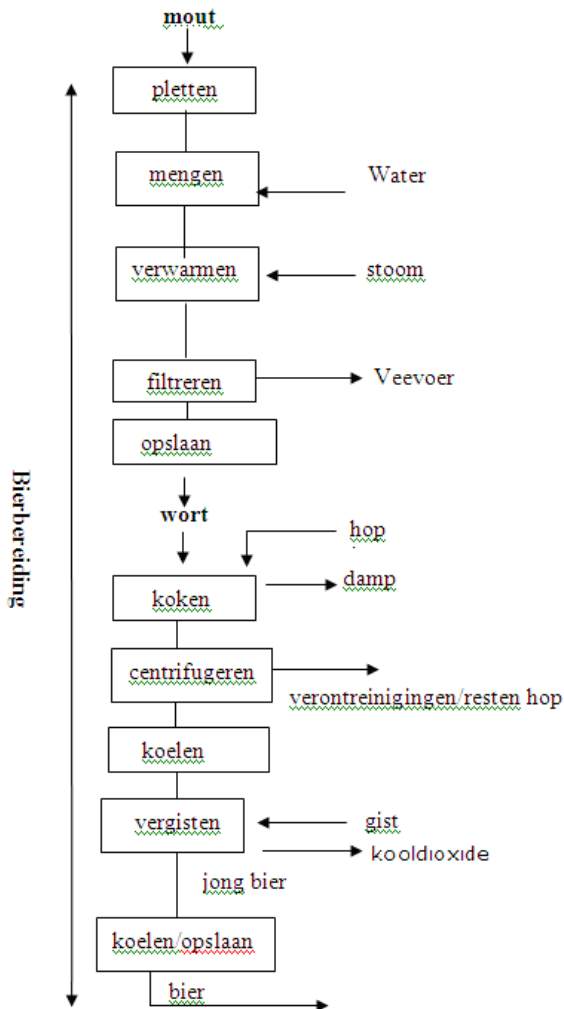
mout

pletten

mengen

Water

verwarmen

stoom

filtreren

Veevoer

opslaan

wort

hop

koken

damp

centrifugeren

verontreinigingen/resten hop

koelen

vergisten

gist

kooldioxide

jong bier

koelen/opslaan

bier

Bierbereiding